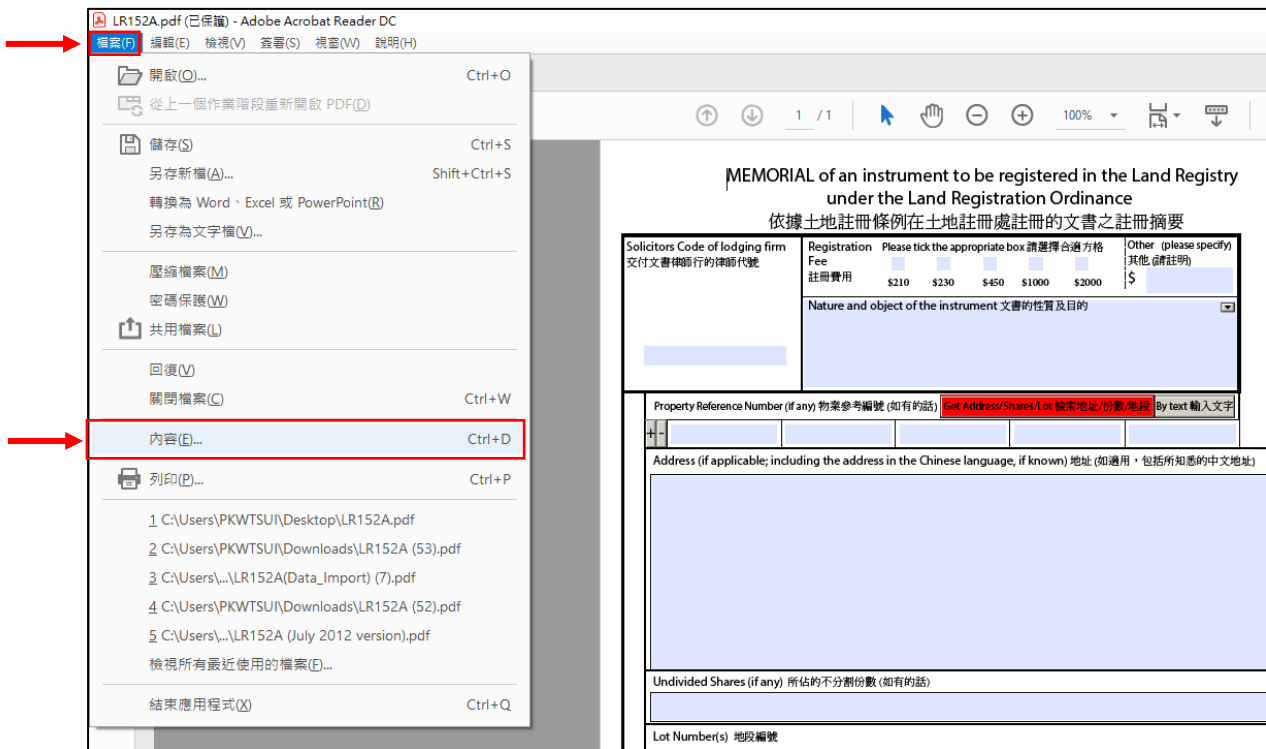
LR152A.pdf (已保護) - Adobe Acrobat Reader DC

檔案(F) 編輯(E) 檢視(V) 簽署(S) 視窗(W) 說明(H)

開啟(O)... Ctrl+O
從上一個作業階段重新開啟 PDF(D)

儲存(S) Ctrl+S
另存新檔(A)... Shift+Ctrl+S
轉換為 Word、Excel 或 PowerPoint(R)
另存為文字檔(V)...

壓縮檔案(M)
密碼保護(W)
共用檔案(L)

回復(V)
關閉檔案(C) Ctrl+W

內容(E)... Ctrl+D

列印(P)... Ctrl+P

1 C:\Users\PKWTSUI\Desktop\LR152A.pdf
2 C:\Users\PKWTSUI\Downloads\LR152A (53).pdf
3 C:\Users\...\LR152A(Data_Import) (7).pdf
4 C:\Users\PKWTSUI\Downloads\LR152A (52).pdf
5 C:\Users\...\LR152A (July 2012 version).pdf
檢視所有最近使用的檔案(F)...

結束應用程式(X) Ctrl+Q

1 / 1 100%

MEMORIAL of an instrument to be registered in the Land Registry under the Land Registration Ordinance
依據土地註冊條例在土地註冊處註冊的文書之註冊摘要

Solicitors Code of lodging firm 交付文書律師行的律師代號

Registration Fee 註冊費用 Please tick the appropriate box 請選擇合適方格
$210 $230 $450 $1000 $2000

Other (please specify) 其他 (請註明)
$

Nature and object of the instrument 文書的性質及目的

Property Reference Number (if any) 物業參考編號 (如有的話) Get Address/Shares/Lot 檢索地址/份數/地段 By text 輸入文字

+ -

Address (if applicable; including the address in the Chinese language, if known) 地址 (如適用，包括所知悉的中文地址)

Undivided Shares (if any) 所佔的不分割份數 (如有的話)

Lot Number(s) 地段編號